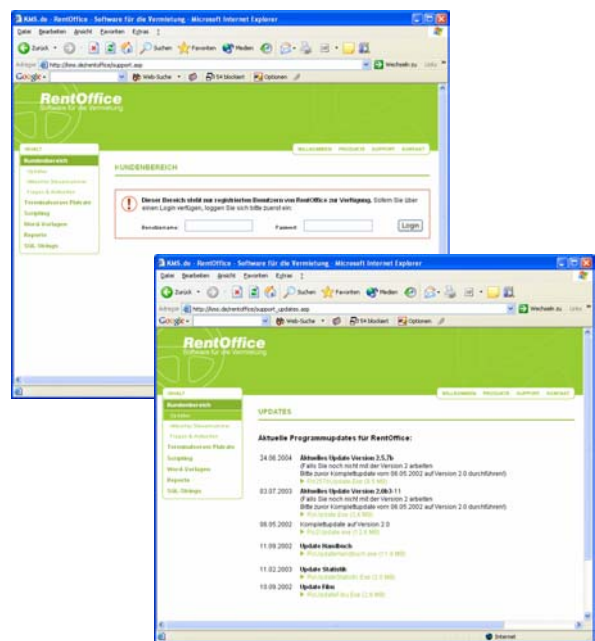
KMS.de - RentOffice - Software für die Vermietung - Microsoft Internet Explorer
Datei Bearbeiten Ansicht Favoriten Extras ?
Zurück Suchen Favoriten Medien
Adresse http://kms.de/rentoffice/support.asp
Wechseln zu Links
Google Web-Suche 54 blockiert Optionen

RentOffice
Software für die Vermietung

INHALT
Kundenbereich
Updates
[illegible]
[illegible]
Terminalserver-Plätze
Scripting
Word-Vorlagen
Reports
SQL-Dinge

WILLKOMMEN PRODUKTE SUPPORT KONTAKT

KUNDENBEREICH

Dieser Bereich steht nur registrierten Benutzern von RentOffice zur Verfügung. Sofern Sie über einen Login verfügen, loggen Sie sich bitte zuerst ein:

Benutzername: Passwort: Login

KMS.de - RentOffice - Software für die Vermietung - Microsoft Internet Explorer
Datei Bearbeiten Ansicht Favoriten Extras ?
Zurück Suchen Favoriten Medien
Adresse http://kms.de/rentoffice/support_updates.asp
Wechseln zu Links
Google Web-Suche 54 blockiert Optionen

RentOffice
Software für die Vermietung

INHALT
Kundenbereich
Updates
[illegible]
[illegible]
Terminalserver-Plätze
Scripting
Word-Vorlagen
Reports
SQL-Dinge

WILLKOMMEN PRODUKTE SUPPORT KONTAKT

UPDATES

Aktuelle Programmupdates für RentOffice:

24.06.2004 Aktuelles Update Version 2.5.7b
(Falls Sie noch nicht mit der Version 2 arbeiten
Bitte zuvor Komplettupdate vom 08.05.2002 auf Version 2.0 durchführen!)
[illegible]

03.07.2003 Aktuelles Update Version 2.0b3-11
(Falls Sie noch nicht mit der Version 2 arbeiten
Bitte zuvor Komplettupdate vom 08.05.2002 auf Version 2.0 durchführen!)
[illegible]

08.05.2002 Komplettupdate auf Version 2.0
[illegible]

11.09.2002 Update Handbuch
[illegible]

11.02.2003 Update Statistik
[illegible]

10.09.2002 Update Files
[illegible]

Internet